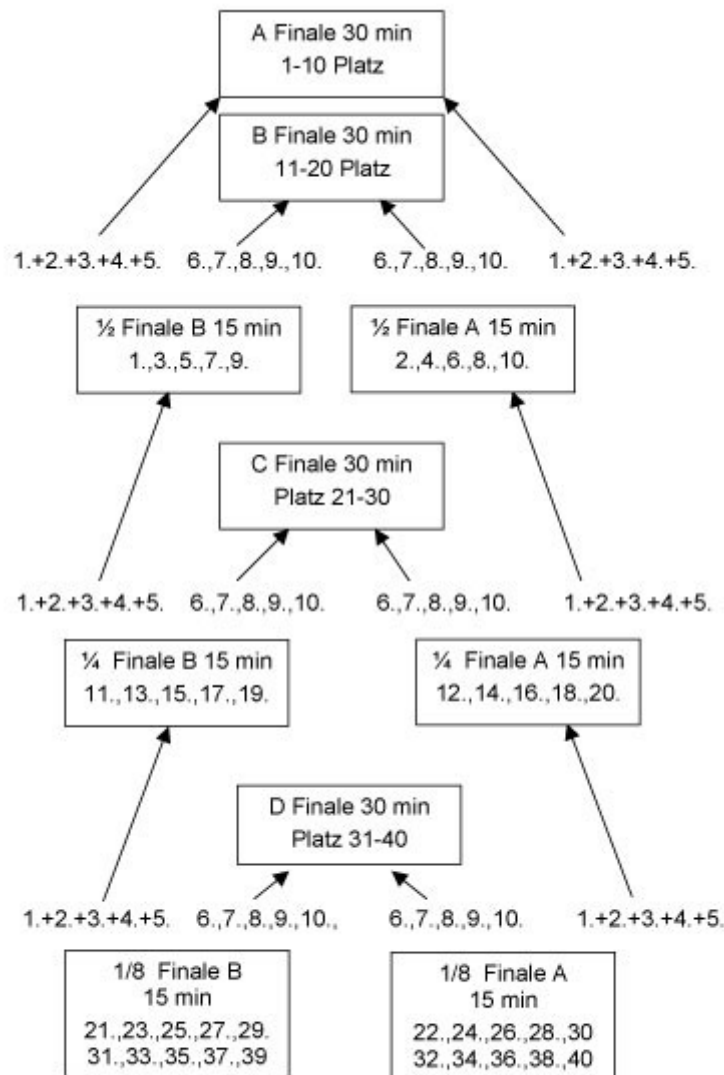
A Finale 30 min
1-10 Platz

B Finale 30 min
11-20 Platz

1.+2.+3.+4.+5. 6.,7.,8.,9.,10. 6.,7.,8.,9.,10. 1.+2.+3.+4.+5.

½ Finale B 15 min
1.,3.,5.,7.,9.

½ Finale A 15 min
2.,4.,6.,8.,10.

C Finale 30 min
Platz 21-30

1.+2.+3.+4.+5. 6.,7.,8.,9.,10. 6.,7.,8.,9.,10. 1.+2.+3.+4.+5.

¼ Finale B 15 min
11.,13.,15.,17.,19.

¼ Finale A 15 min
12.,14.,16.,18.,20.

D Finale 30 min
Platz 31-40

1.+2.+3.+4.+5. 6.,7.,8.,9.,10., 6.,7.,8.,9.,10. 1.+2.+3.+4.+5.

1/8 Finale B
15 min
21.,23.,25.,27.,29.
31.,33.,35.,37.,39

1/8 Finale A
15 min
22.,24.,26.,28.,30
32.,34.,36.,38.,40